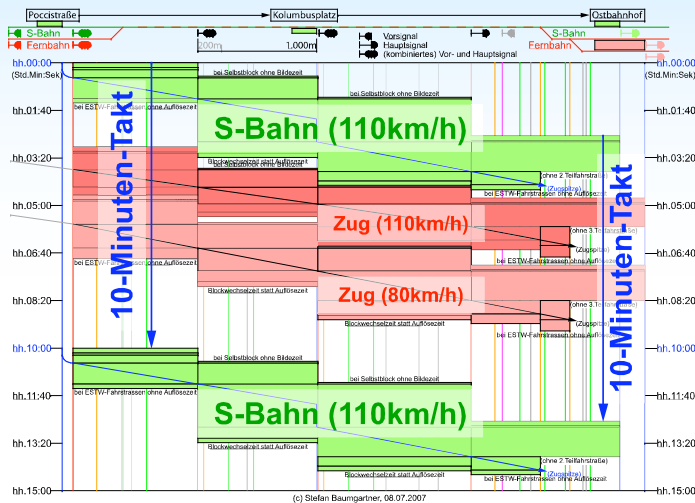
Poccistraße
Kolumbusplatz
Ostbahnhof
S-Bahn
Fernbahn
200m
1.000m
Vorsignal
Hauptsignal
(kombiniertes) Vor- und Hauptsignal
S-Bahn
Fernbahn

hh:00:00
(Std.Min:Sek)
hh:01:40
hh:03:20
hh:05:00
hh:06:40
hh:08:20
hh:10:00
hh:11:40
hh:13:20
hh:15:00

hh:00:00
(Std.Min:Sek)
hh:01:40
hh:03:20
hh:05:00
hh:06:40
hh:08:20
hh:10:00
hh:11:40
hh:13:20
hh:15:00

10-Minuten-Takt
10-Minuten-Takt

S-Bahn (110km/h)
Zug (110km/h)
Zug (80km/h)
S-Bahn (110km/h)

bei Selbstblock ohne Bildezeit
bei ESTW-Fahrstrassen ohne Auflösezeit
bei Selbstblock ohne Bildezeit
Blockwechselzeit statt Auflösezeit
bei Selbstblock ohne Bildezeit
(ohne 2.Teilfahrstraße)
(Zugspitze)
bei ESTW-Fahrstrassen ohne Auflösezeit
(ohne 3.Teilfahrstraße)
(Zugspitze)
bei ESTW-Fahrstrassen ohne Auflösezeit
bei ESTW-Fahrstrassen ohne Auflösezeit
Blockwechselzeit statt Auflösezeit
(ohne 3.Teilfahrstraße)
Blockwechselzeit statt Auflösezeit
(Zugspitze)
bei ESTW-Fahrstrassen ohne Auflösezeit
bei ESTW-Fahrstrassen ohne Auflösezeit
bei Selbstblock ohne Bildezeit
bei Selbstblock ohne Bildezeit
bei Selbstblock ohne Bildezeit
Blockwechselzeit statt Auflösezeit
(ohne 2.Teilfahrstraße)
(Zugspitze)
bei ESTW-Fahrstrassen ohne Auflösezeit

(c) Stefan Baumgartner, 08.07.2007